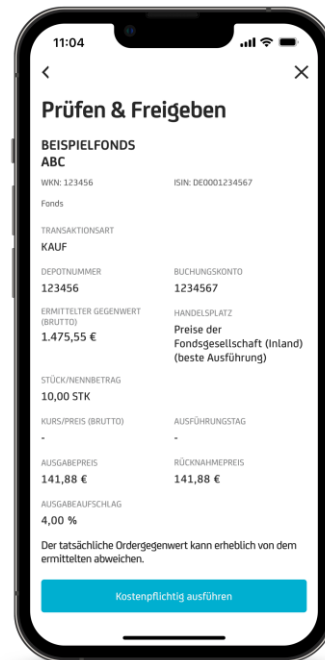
11:04

<

×

Prüfen & Freigeben

BEISPIELFONDS ABC

WKN: 123456

ISIN: DE0001234567

Fonds

TRANSAKTIONSART

KAUF

DEPOTNUMMER

123456

BUCHUNGSKONTO

1234567

ERMITTELTER GEGENWERT (BRUTTO)

1.475,55 €

HANDELSPLATZ

Preise der Fondsgesellschaft (Inland) (beste Ausführung)

STÜCK/NENNBETRAG

10,00 STK

KURS/PREIS (BRUTTO)

-

AUSFÜHRUNGSTAG

-

AUSGABEPREIS

141,88 €

RÜCKNAHMEPREIS

141,88 €

AUSGABEAUFSCHLAG

4,00 %

Der tatsächliche Ordergegenwert kann erheblich von dem ermittelten abweichen.

Kostenpflichtig ausführen